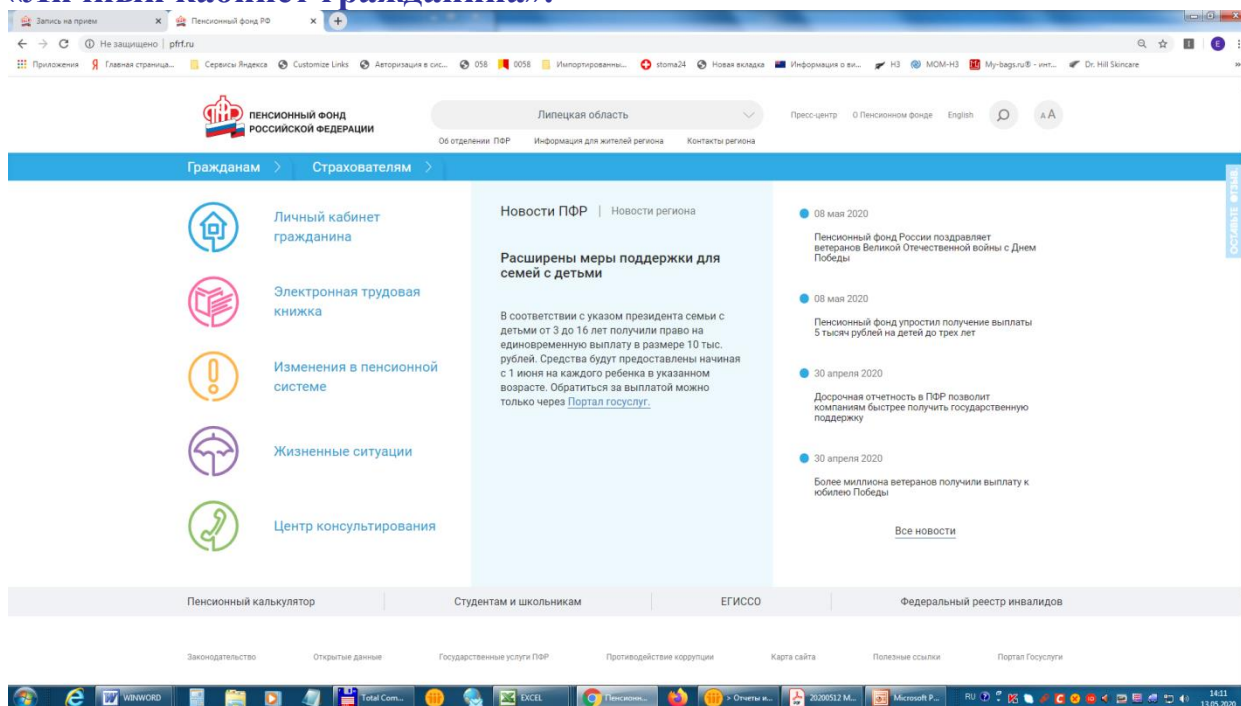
«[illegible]чный кабинет гражданина».

Запись на прием × Пенсионный фонд РФ ×

Не защищено | pfrf.ru

Приложения Главная страница... Сервисы Яндекса Customize Links Авторизация в сис... 058 0058 Импортированны... stoma24 Новая вкладка Информация о ви... H3 MOM-H3 My-bags.ru® - инт... Dr. Hill Skincare

ПЕНСИОННЫЙ ФОНД РОССИЙСКОЙ ФЕДЕРАЦИИ

Липецкая область

Об отделении ПФР Информация для жителей региона Контакты региона

Пресс-центр О Пенсионном фонде English AA

Гражданам Страхователям

Личный кабинет гражданина

Электронная трудовая книжка

Изменения в пенсионной системе

Жизненные ситуации

Центр консультирования

Новости ПФР | Новости региона

Расширены меры поддержки для семей с детьми

В соответствии с указом президента семьи с детьми от 3 до 16 лет получили право на единовременную выплату в размере 10 тыс. рублей. Средства будут предоставлены начиная с 1 июня на каждого ребенка в указанном возрасте. Обратиться за выплатой можно только через Портал госуслуг.

08 мая 2020

Пенсионный фонд России поздравляет ветеранов Великой Отечественной войны с Днем Победы

08 мая 2020

Пенсионный фонд упростил получение выплаты 5 тысяч рублей на детей до трех лет

30 апреля 2020

Досрочная отчетность в ПФР позволит компаниям быстрее получить государственную поддержку

30 апреля 2020

Более миллиона ветеранов получили выплату к юбилею Победы

Все новости

ОСТАВЬТЕ ОТЗЫВ

Пенсионный калькулятор | Студентам и школьникам | ЕГИССО | Федеральный реестр инвалидов

Законодательство Открытые данные Государственные услуги ПФР Противодействие коррупции Карта сайта Полезные ссылки Портал Госуслуги

WINWORD Total Com... EXCEL Пенсионн... Отчеты и... 20200512 M... Microsoft P... RU 14:11 13.05.2020